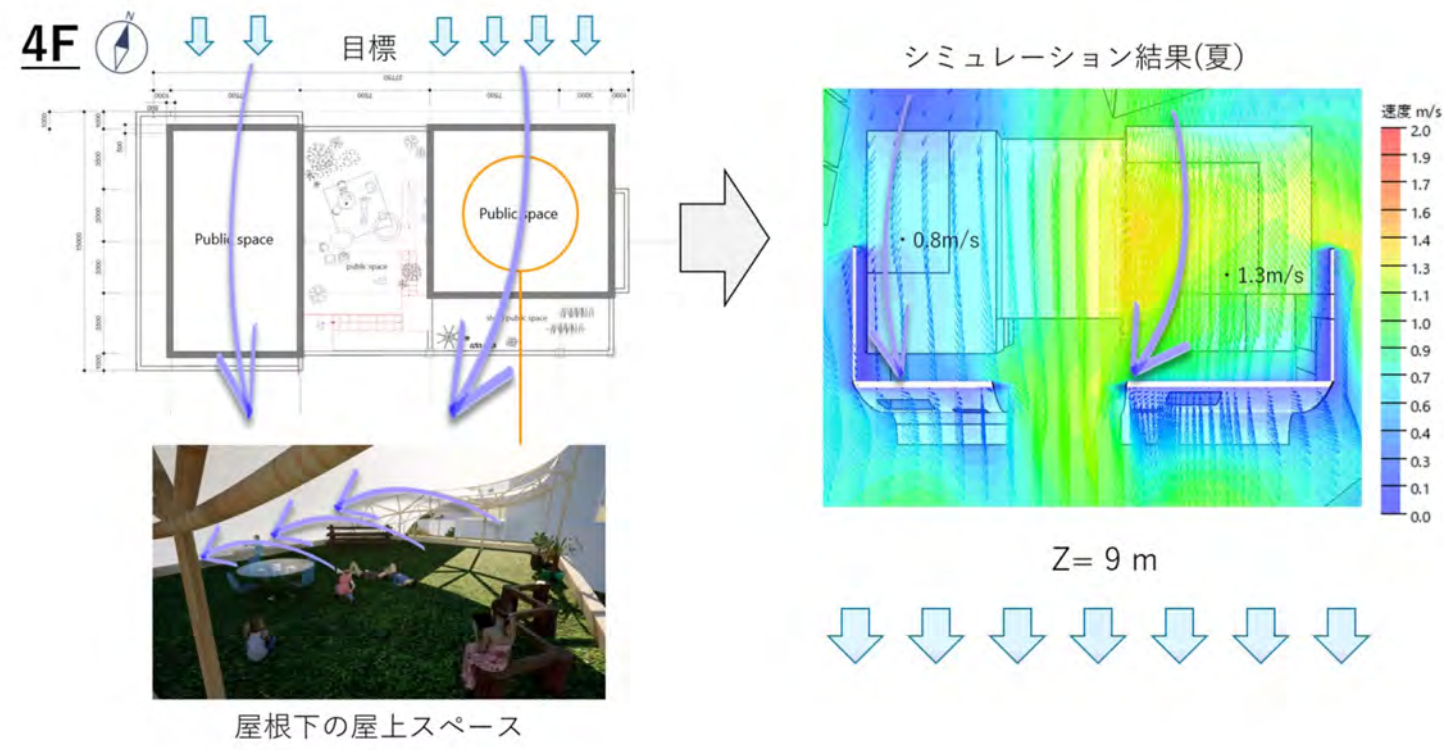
4F

N

目標

Public space

Public space

public space

shared public space

屋根下の屋上スペース

シミュレーション結果(夏)

0.8m/s

1.3m/s

速度 m/s
2.0
1.9
1.7
1.6
1.4
1.3
1.1
1.0
0.9
0.7
0.6
0.4
0.3
0.1
0.0

Z= 9 m